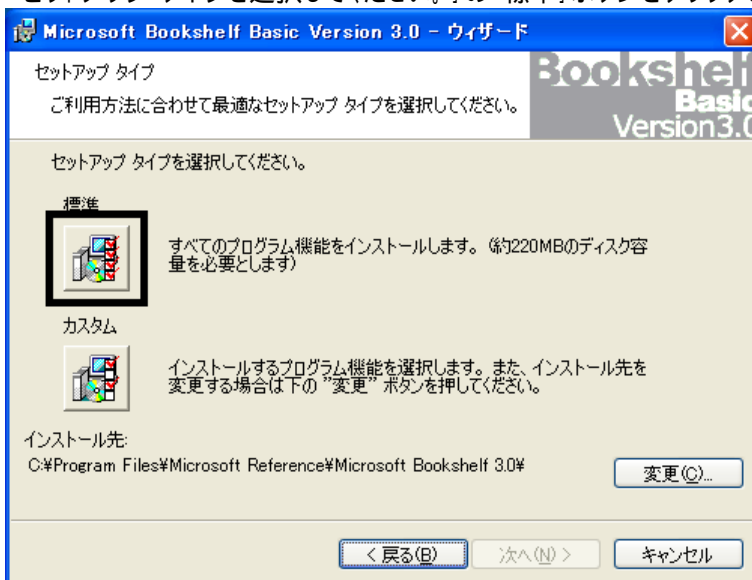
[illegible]

Microsoft Bookshelf Basic Version 3.0 - ウィザード

セットアップ タイプ

ご利用方法に合わせて最適なセットアップ タイプを選択してください。

Bookshelf Basic Version3.0

セットアップ タイプを選択してください。

標準

すべてのプログラム機能をインストールします。(約220MBのディスク容量を必要とします)

カスタム

インストールするプログラム機能を選択します。また、インストール先を変更する場合は下の "変更" ボタンを押してください。

インストール先:

C:¥Program Files¥Microsoft Reference¥Microsoft Bookshelf 3.0¥

変更(C)...

< 戻る(B)

次へ(N) >

キャンセル